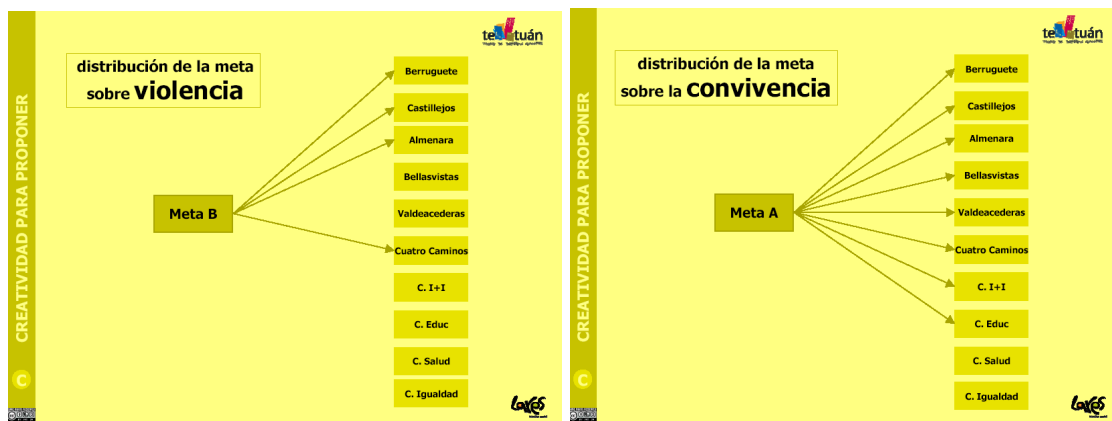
CREATIVIDAD PARA PROPONER

C

tetuán

distribución de la meta sobre violencia

Meta B

Berruguete

Castillejos

Almenara

Bellasvistas

Valdeacederas

Cuatro Caminos

C. I+I

C. Educ

C. Salud

C. Igualdad

Loves

CREATIVIDAD PARA PROPONER

C

tetuán

distribución de la meta sobre la convivencia

Meta A

Berruguete

Castillejos

Almenara

Bellasvistas

Valdeacederas

Cuatro Caminos

C. I+I

C. Educ

C. Salud

C. Igualdad

Loves